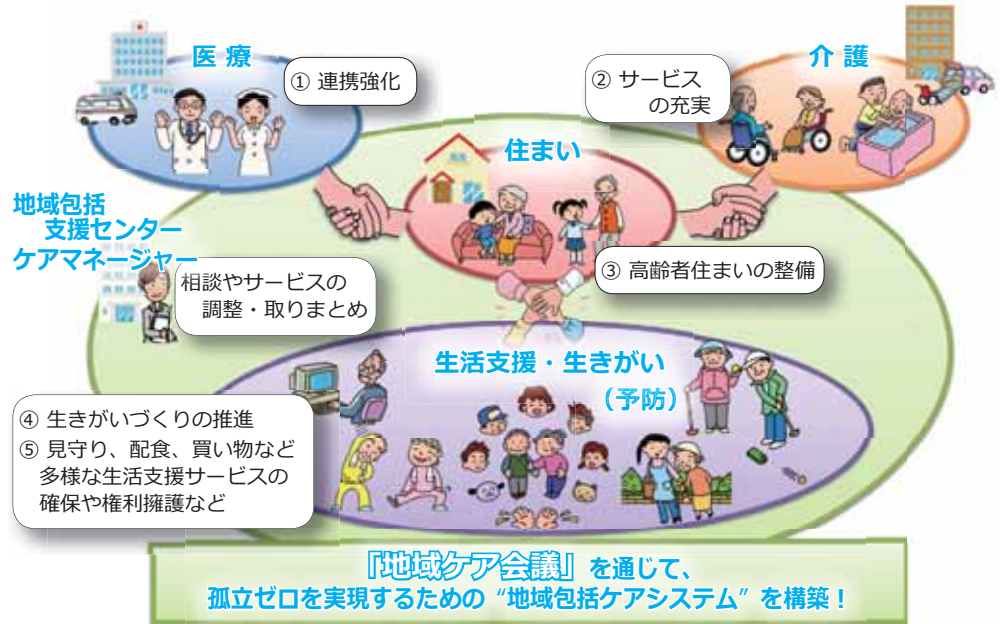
医 療

① 連携強化

② サービス
の充実

介 護

住まい

地域包括
支援センター
ケアマネージャー

相談やサービスの
調整・取りまとめ

③ 高齢者住まいの整備

生活支援・生きがい
（予防）

④ 生きがいづくりの推進
⑤ 見守り、配食、買い物など
多様な生活支援サービスの
確保や権利擁護など

「地域ケア会議」を通じて、
孤立ゼロを実現するための “地域包括ケアシステム” を構築！